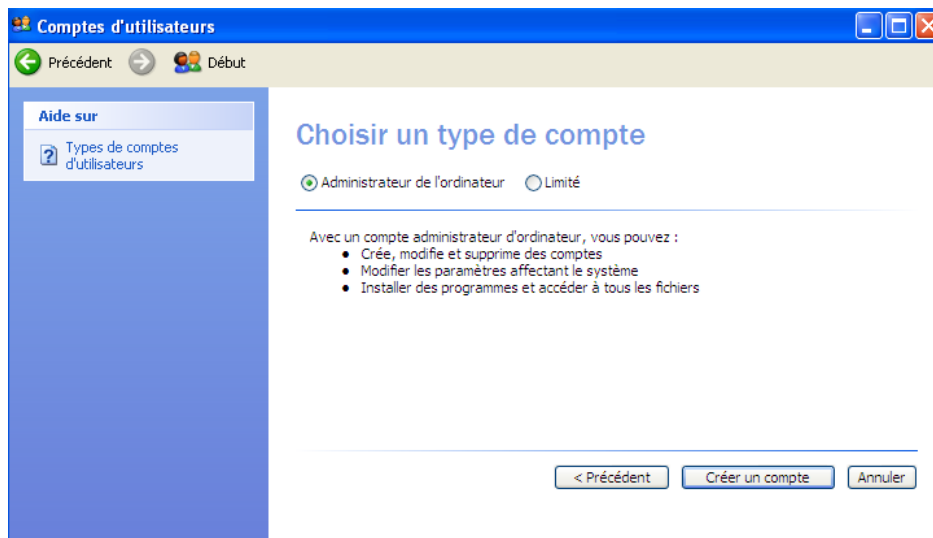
Comptes d'utilisateurs

Précédent Début

Aide sur

Types de comptes d'utilisateurs

Choisir un type de compte

Administrateur de l'ordinateur Limité

Avec un compte administrateur d'ordinateur, vous pouvez :
- Crée, modifie et supprime des comptes
- Modifier les paramètres affectant le système
- Installer des programmes et accéder à tous les fichiers

< Précédent Créer un compte Annuler